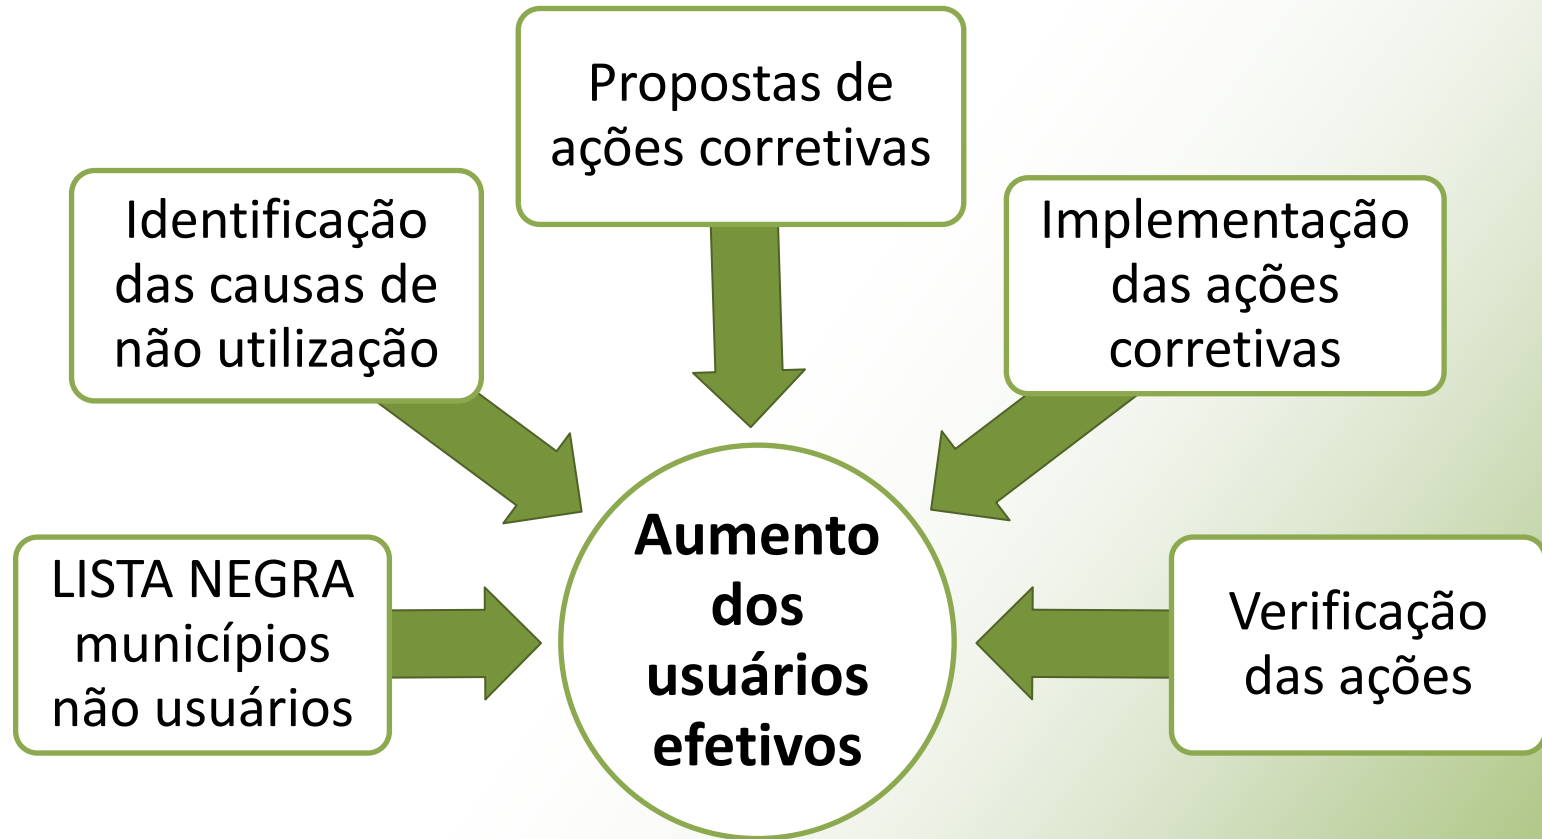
Propostas de ações corretivas

Identificação das causas de não utilização

Implementação das ações corretivas

LISTA NEGRA municípios não usuários

Aumento dos usuários efetivos

Verificação das ações